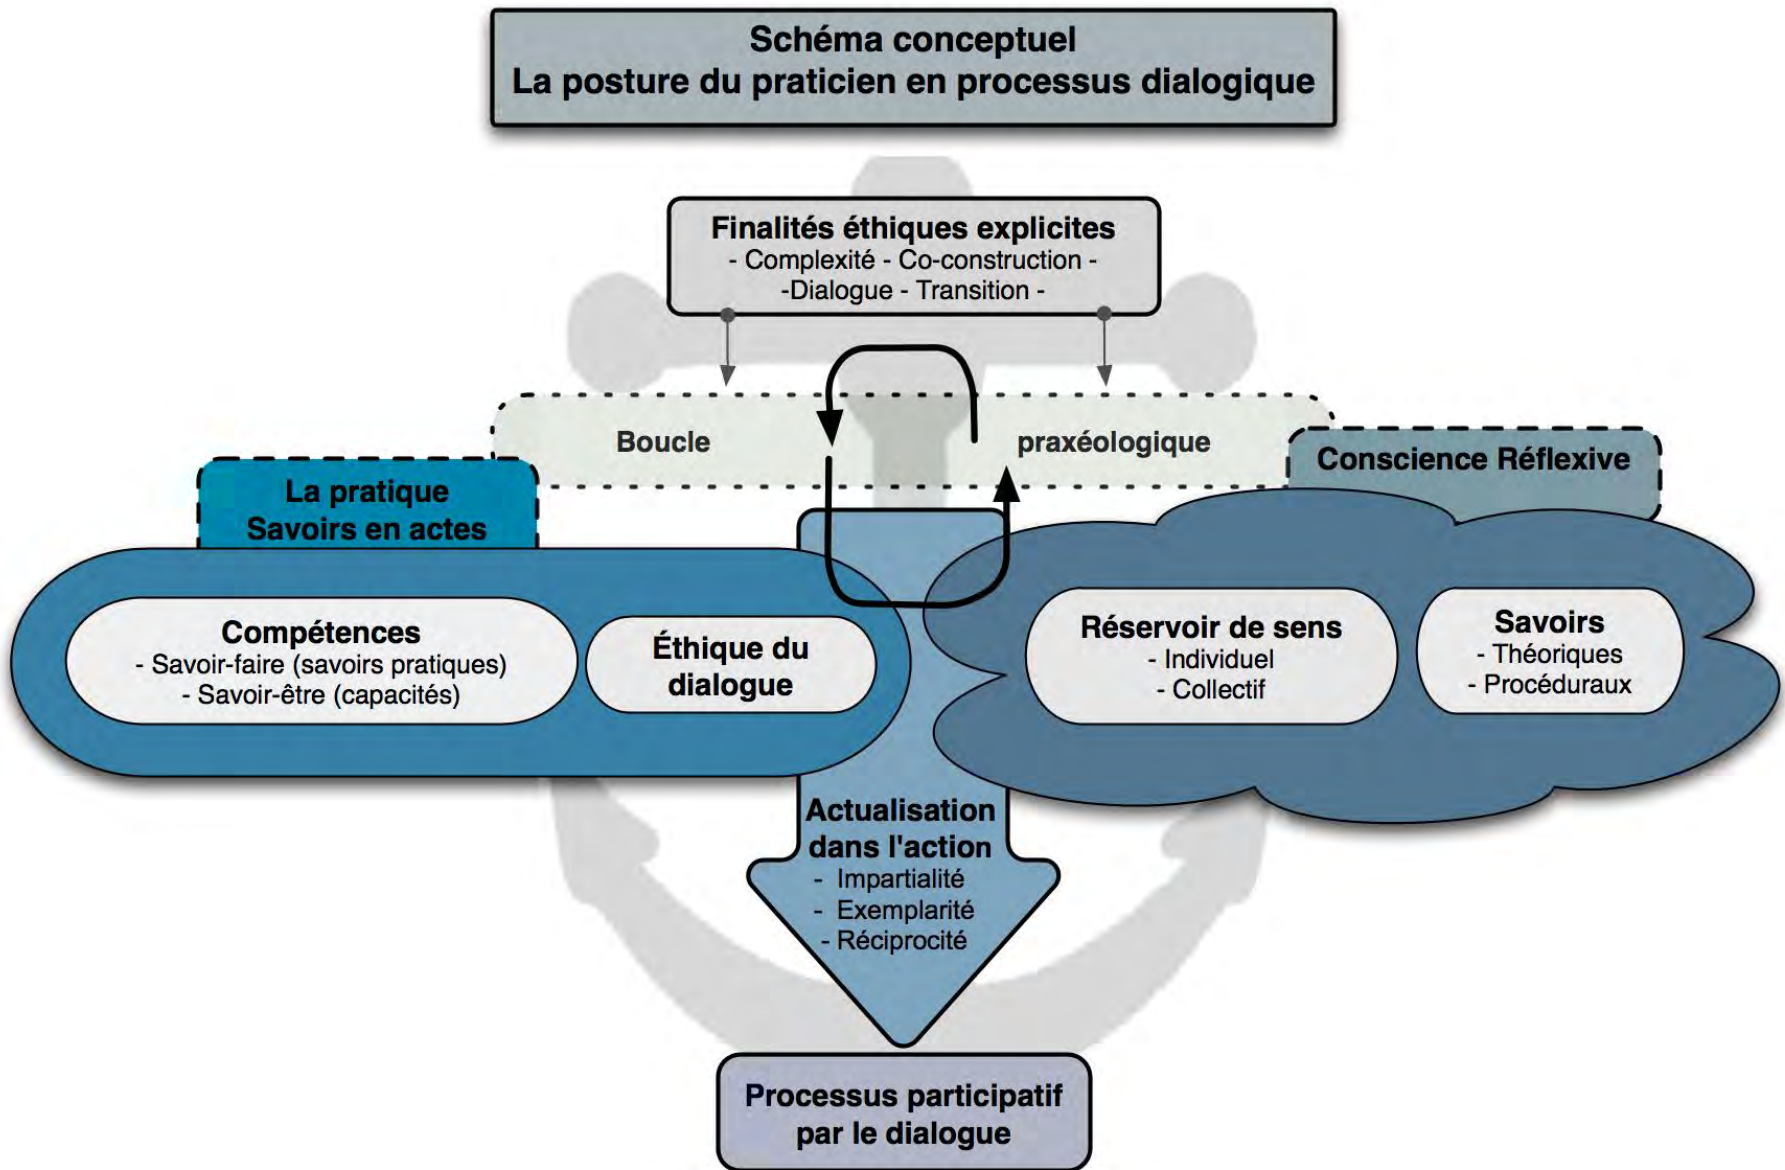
Schéma conceptuel
La posture du praticien en processus dialogique

Finalités éthiques explicites
- Complexité - Co-construction -
-Dialogue - Transition -

Boucle

praxéologique

La pratique
Savoirs en actes

Conscience Réflexive

Compétences
- Savoir-faire (savoirs pratiques)
- Savoir-être (capacités)

Éthique du dialogue

Réservoir de sens
- Individuel
- Collectif

Savoirs
- Théoriques
- Procéduraux

Actualisation dans l'action
- Impartialité
- Exemplarité
- Réciprocité

Processus participatif par le dialogue